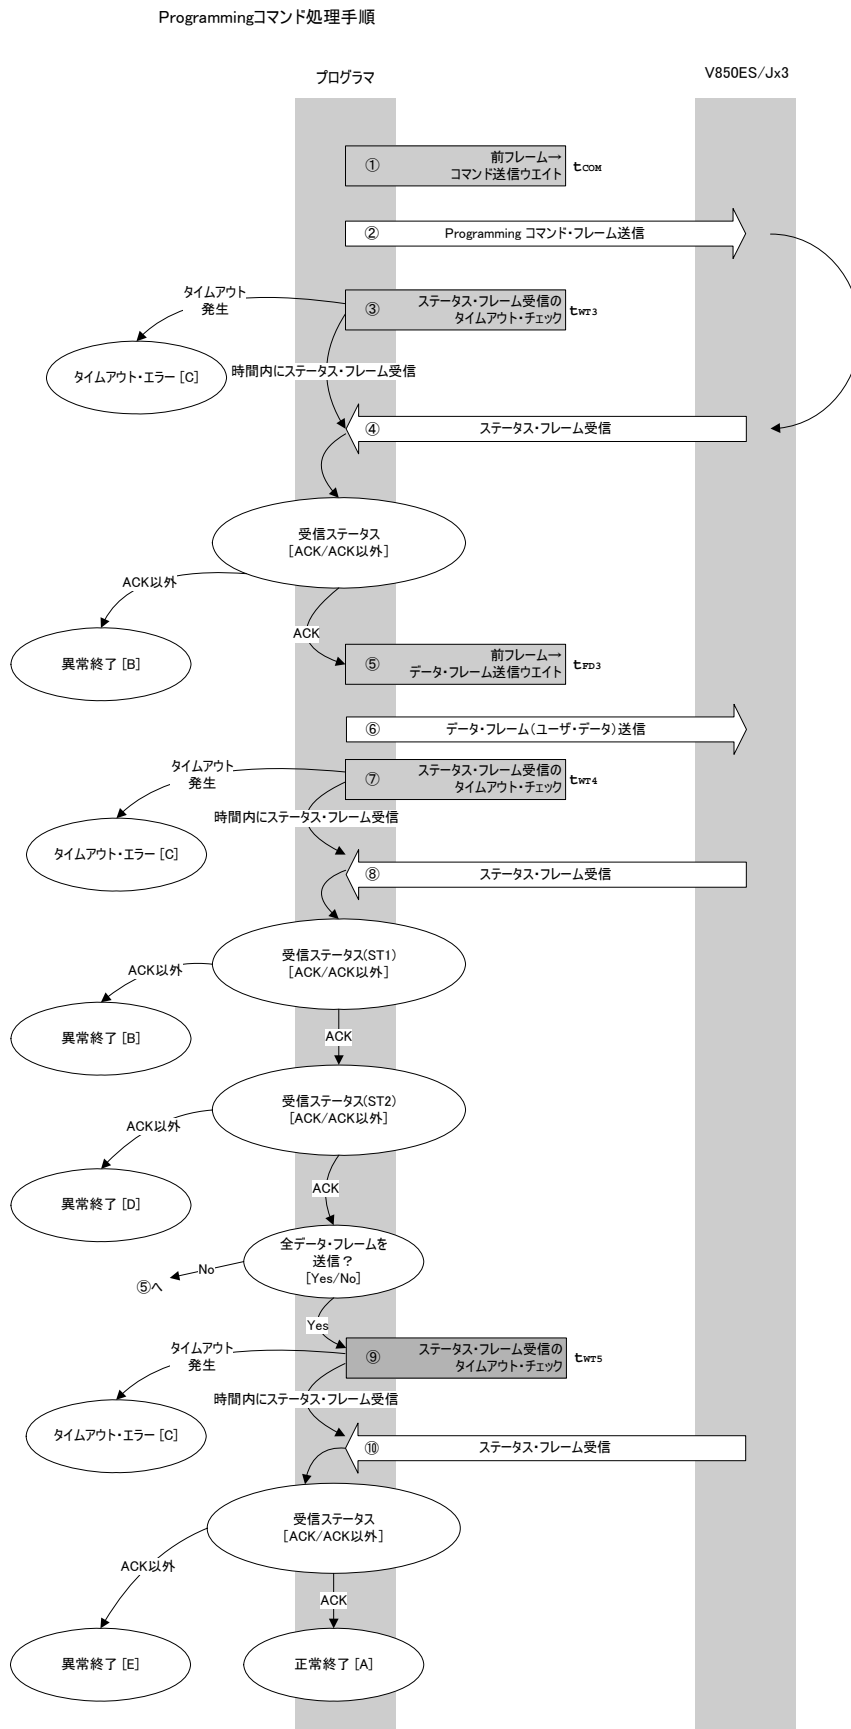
Programmingコマンド処理手順

プログラマ

V850ES/Jx3

① 前フレーム→ コマンド送信ウエイト $t_{COM}$

② Programming コマンド・フレーム送信

タイムアウト 発生

③ ステータス・フレーム受信の タイムアウト・チェック $t_{WT3}$

タイムアウト・エラー [C]

時間内にステータス・フレーム受信

④ ステータス・フレーム受信

受信ステータス [ACK/ACK以外]

ACK以外

ACK

異常終了 [B]

⑤ 前フレーム→ データ・フレーム送信ウエイト $t_{FD3}$

⑥ データ・フレーム(ユーザ・データ)送信

タイムアウト 発生

⑦ ステータス・フレーム受信の タイムアウト・チェック $t_{WT4}$

時間内にステータス・フレーム受信

タイムアウト・エラー [C]

⑧ ステータス・フレーム受信

受信ステータス(ST1) [ACK/ACK以外]

ACK以外

異常終了 [B]

ACK

受信ステータス(ST2) [ACK/ACK以外]

ACK以外

異常終了 [D]

ACK

全データ・フレームを 送信? [Yes/No]

⑤へ

No

Yes

タイムアウト 発生

⑨ ステータス・フレーム受信の タイムアウト・チェック $t_{WT5}$

時間内にステータス・フレーム受信

タイムアウト・エラー [C]

⑩ ステータス・フレーム受信

受信ステータス [ACK/ACK以外]

ACK以外

ACK

異常終了 [E]

正常終了 [A]